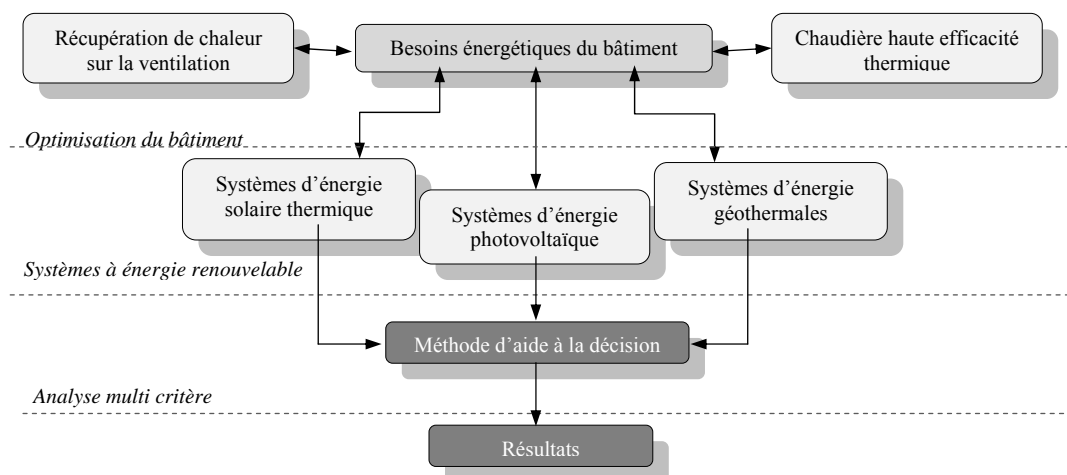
Récupération de chaleur sur la ventilation

Besoins énergétiques du bâtiment

Chaudière haute efficacité thermique

Optimisation du bâtiment

Systèmes d'énergie solaire thermique

Systèmes d'énergie photovoltaïque

Systèmes d'énergie géothermales

Systèmes à énergie renouvelable

Méthode d'aide à la décision

Analyse multi critère

Résultats